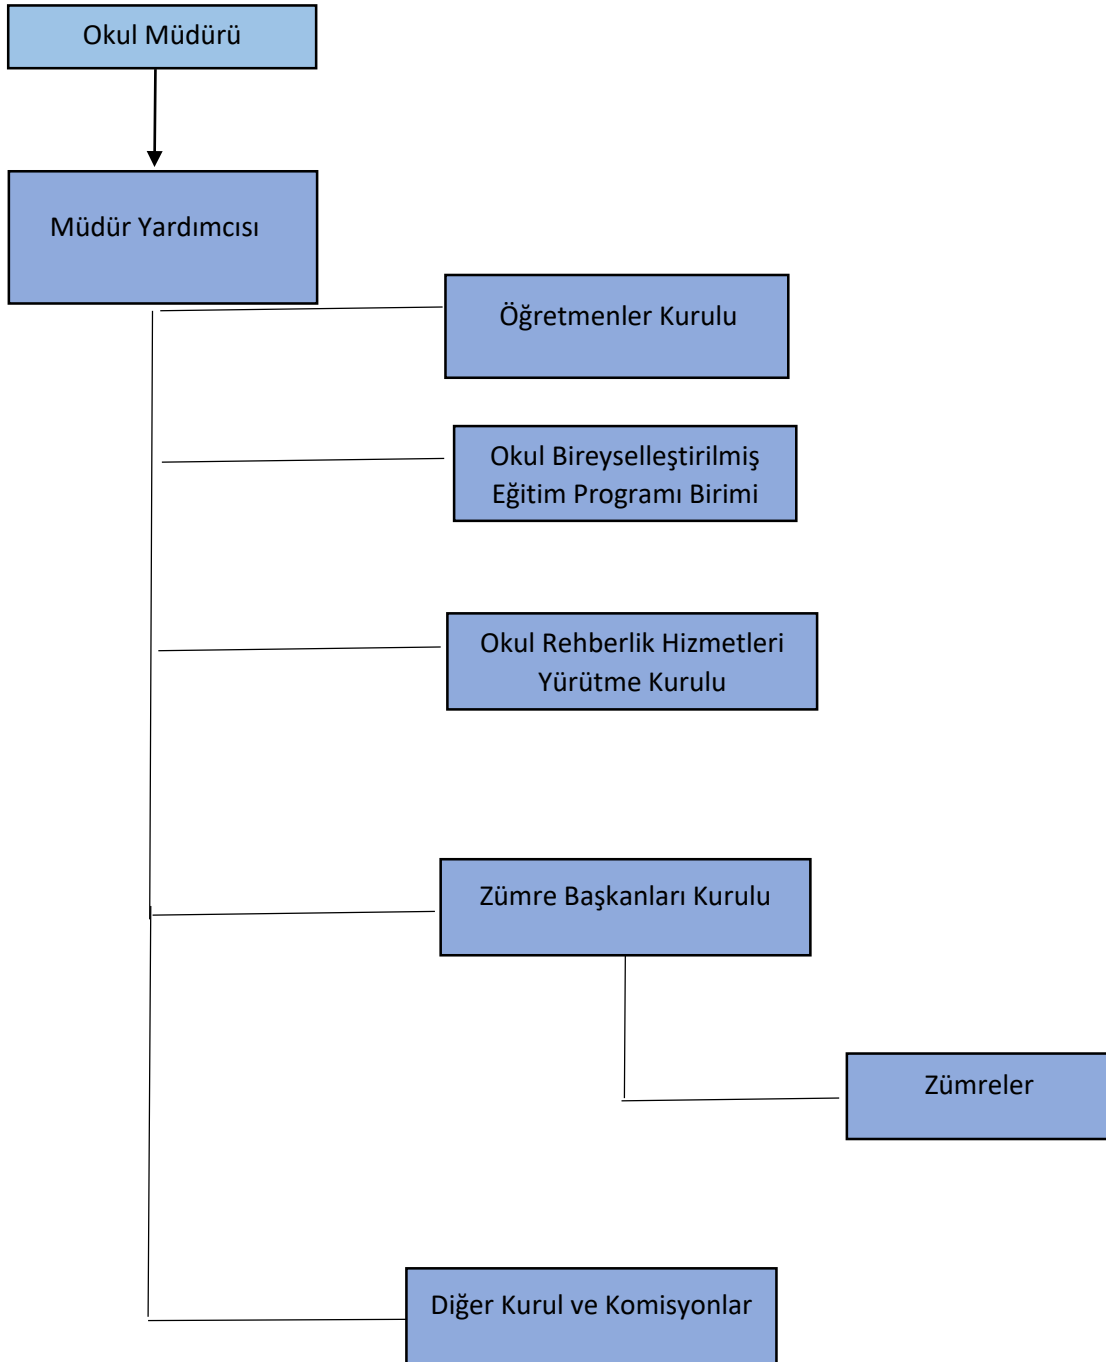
Okul Müdürü

Müdür Yardımcısı

Öğretmenler Kurulu

Okul Bireyselleştirilmiş Eğitim Programı Birimi

Okul Rehberlik Hizmetleri Yürütme Kurulu

Zümre Başkanları Kurulu

Zümreler

Diğer Kurul ve Komisyonlar